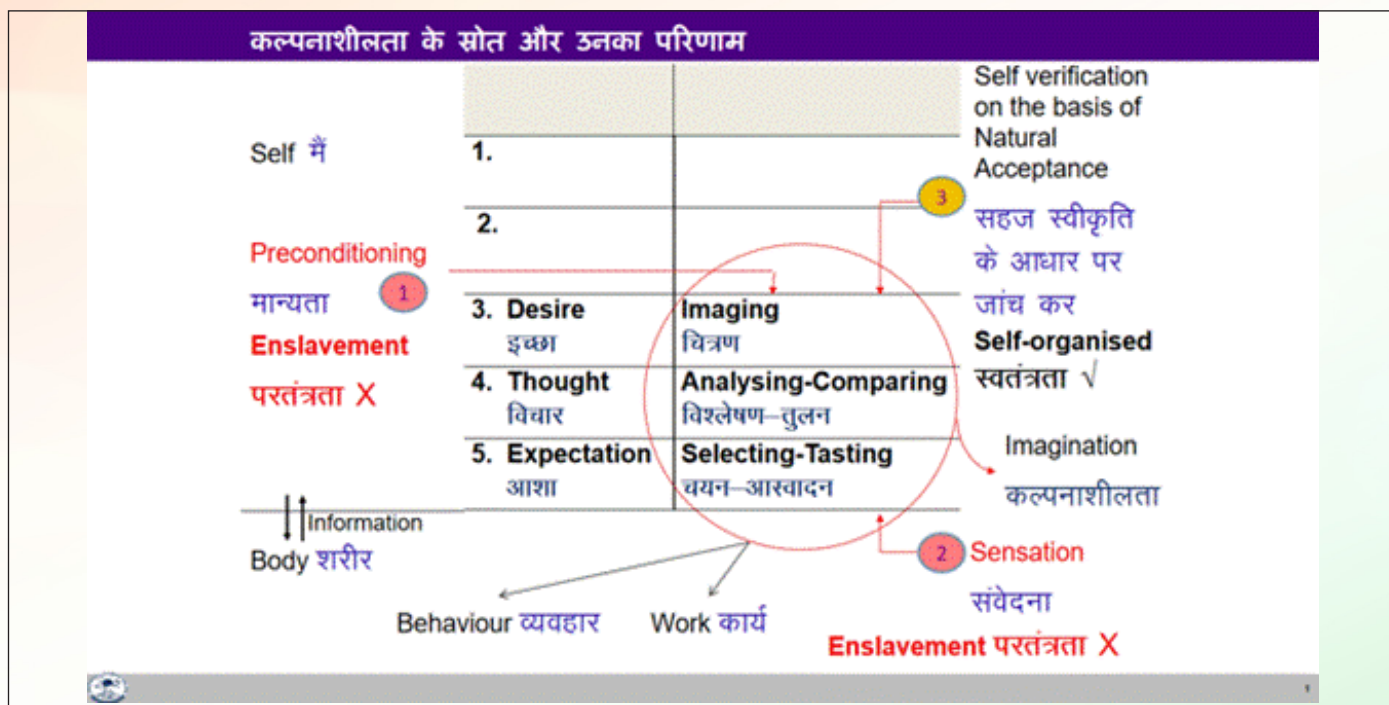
कल्पनाशीलता के स्रोत और उनका परिणाम

Self verification on the basis of Natural Acceptance

Self मैं

1.

2.

3

सहज स्वीकृति के आधार पर जांच कर

Preconditioning

मान्यता

1

Enslavement

परतंत्रता X

| | |
|---|---|
| 3. Desire इच्छा | Imaging चित्रण |
| 4. Thought विचार | Analysing-Comparing विश्लेषण–तुलन |
| 5. Expectation आशा | Selecting-Tasting चयन–आस्वादन |

Self-organised

स्वतंत्रता √

Imagination

कल्पनाशीलता

Information

Body शरीर

2 Sensation

संवेदना

Behaviour व्यवहार

Work कार्य

Enslavement परतंत्रता X